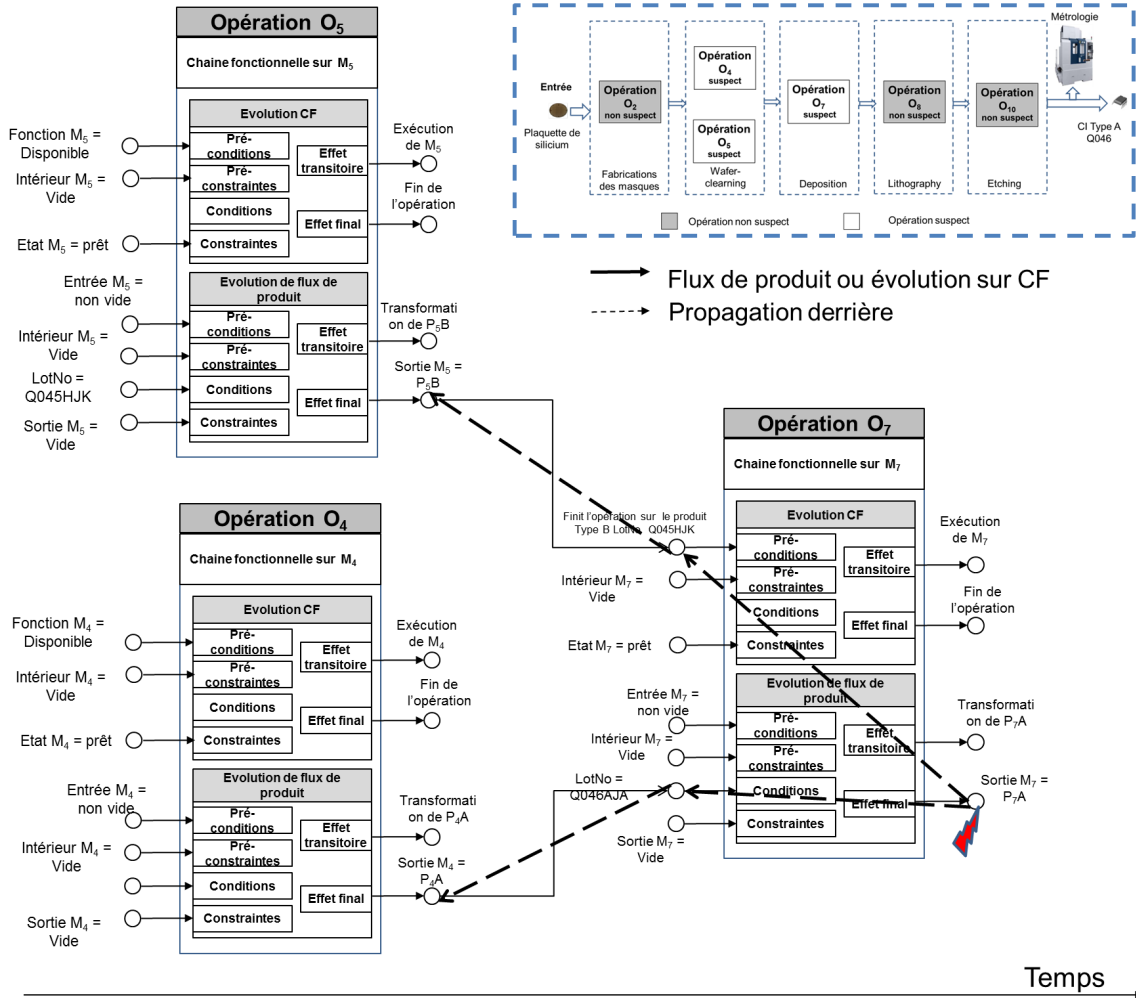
Opération $O_5$

Chaine fonctionnelle sur $M_5$

Evolution CF

Fonction $M_5$ = Disponible

Intérieur $M_5$ = Vide

Etat $M_5$ = prêt

Pré-conditions

Pré-constraintes

Conditions

Constraintes

Effet transitoire

Effet final

Exécution de $M_5$

Fin de l'opération

Evolution de flux de produit

Entrée $M_5$ = non vide

Intérieur $M_5$ = Vide

LotNo = Q045HJK

Sortie $M_5$ = Vide

Pré-conditions

Pré-constraintes

Conditions

Constraintes

Effet transitoire

Effet final

Transformation de $P_5B$

Sortie $M_5$ = $P_5B$

Entrée

Plaquette de silicium

Opération $O_2$ non suspect

Fabrications des masques

Opération $O_4$ suspect

Opération $O_5$ suspect

Wafer-clearning

Opération $O_7$ suspect

Deposition

Opération $O_8$ non suspect

Lithography

Opération $O_{10}$ non suspect

Etching

Métrologie

CI Type A Q046

Opération non suspect

Opération suspect

Flux de produit ou évolution sur CF

Propagation derrière

Opération $O_7$

Chaine fonctionnelle sur $M_7$

Finit l'opération sur le produit Type B LotNo Q045HJK

Evolution CF

Intérieur $M_7$ = Vide

Etat $M_7$ = prêt

Pré-conditions

Pré-constraintes

Conditions

Constraintes

Effet transitoire

Effet final

Exécution de $M_7$

Fin de l'opération

Evolution de flux de produit

Entrée $M_7$ = non vide

Intérieur $M_7$ = Vide

LotNo = Q046AJA

Sortie $M_7$ = Vide

Pré-conditions

Pré-constraintes

Conditions

Constraintes

Effet transitoire

Effet final

Transformation de $P_7A$

Sortie $M_7$ = $P_7A$

Opération $O_4$

Chaine fonctionnelle sur $M_4$

Evolution CF

Fonction $M_4$ = Disponible

Intérieur $M_4$ = Vide

Etat $M_4$ = prêt

Pré-conditions

Pré-constraintes

Conditions

Constraintes

Effet transitoire

Effet final

Exécution de $M_4$

Fin de l'opération

Evolution de flux de produit

Entrée $M_4$ = non vide

Intérieur $M_4$ = Vide

Sortie $M_4$ = Vide

Pré-conditions

Pré-constraintes

Conditions

Constraintes

Effet transitoire

Effet final

Transformation de $P_4A$

Sortie $M_4$ = $P_4A$

Temps